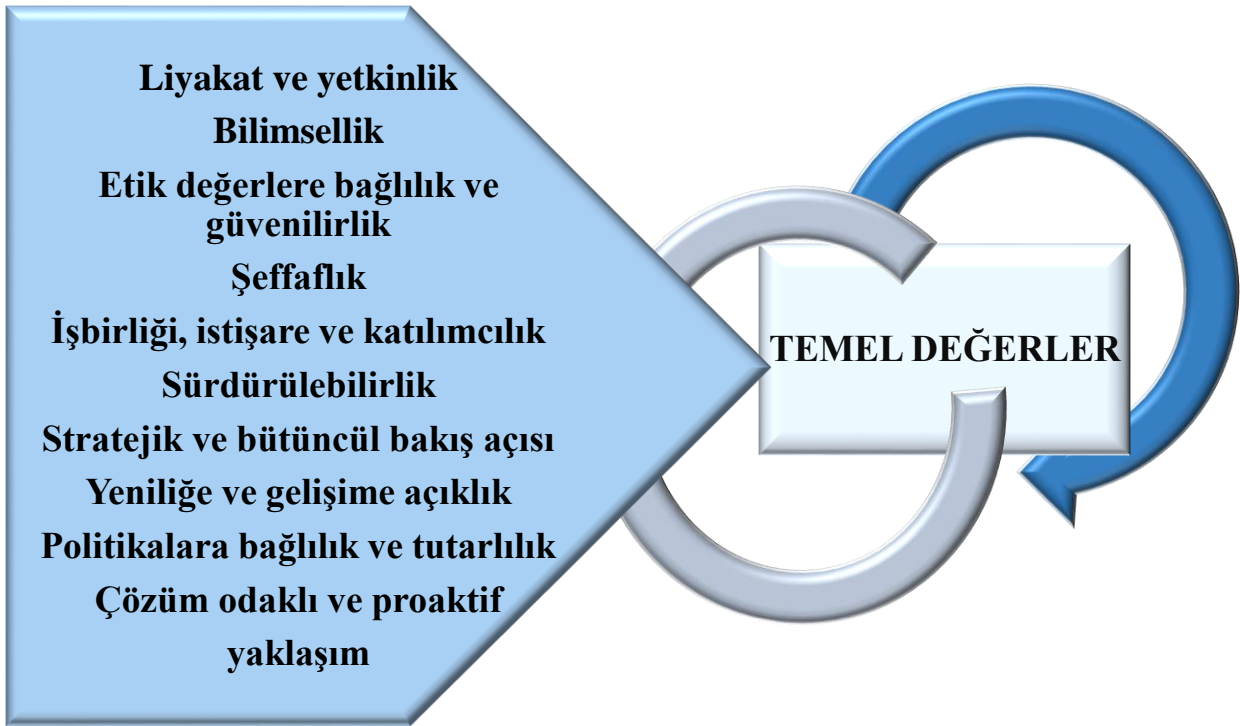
Liyakat ve yetkinlik
Bilimsellik
Etik değerlere bağlılık ve güvenilirlik
Şeffaflık
İşbirliği, istişare ve katılımcılık
Sürdürülebilirlik
Stratejik ve bütüncül bakış açısı
Yeniliğe ve gelişime açıklık
Politikalara bağlılık ve tutarlılık
Çözüm odaklı ve proaktif yaklaşım

TEMEL DEĞERLER